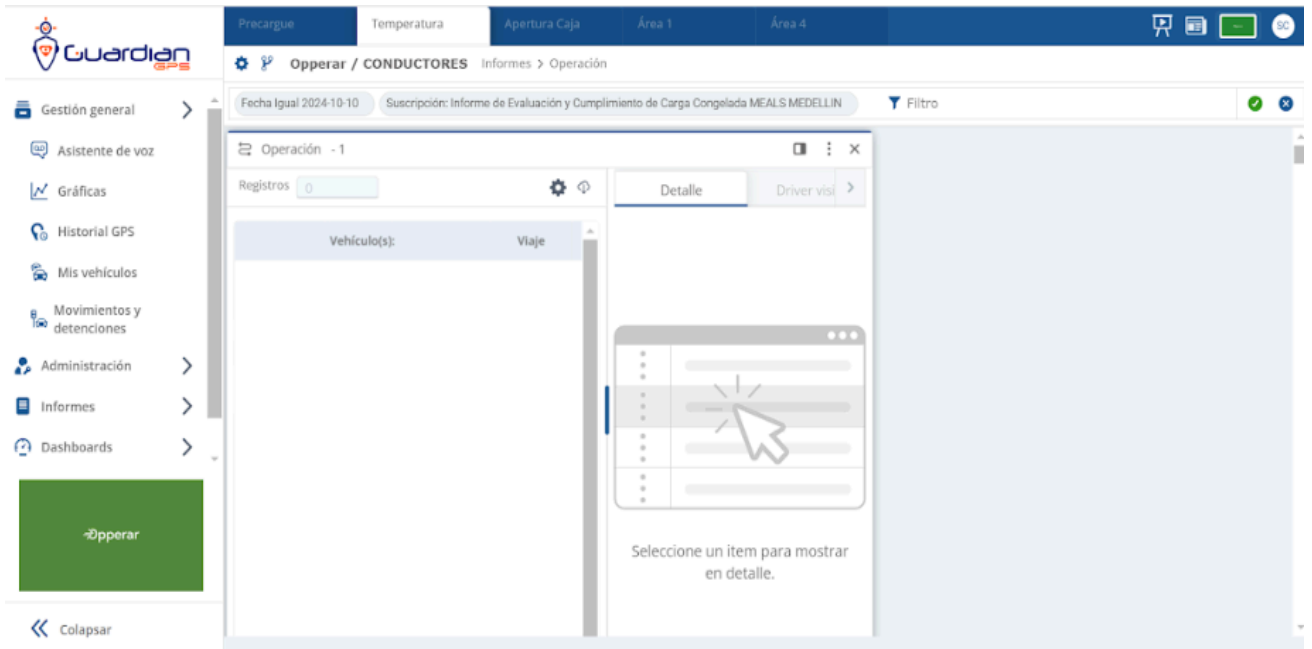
Guardian GPS

Precargue
Temperatura
Apertura Caja
Área 1
Área 4

SC

Opperar / CONDUCTORES Informes > Operación

Gestión general
Asistente de voz
Gráficas
Historial GPS
Mis vehículos
Movimientos y detenciones
Administración
Informes
Dashboards

Opperar

Colapsar

Fecha Igual 2024-10-10
Suscripción: Informe de Evaluación y Cumplimiento de Carga Congelada MEALS MEDELLIN
Filtro

Operación - 1

Registros 0

| Vehículo(s): | Viaje |
|---|---|

Detalle
Driver visi

Seleccione un item para mostrar en detalle.